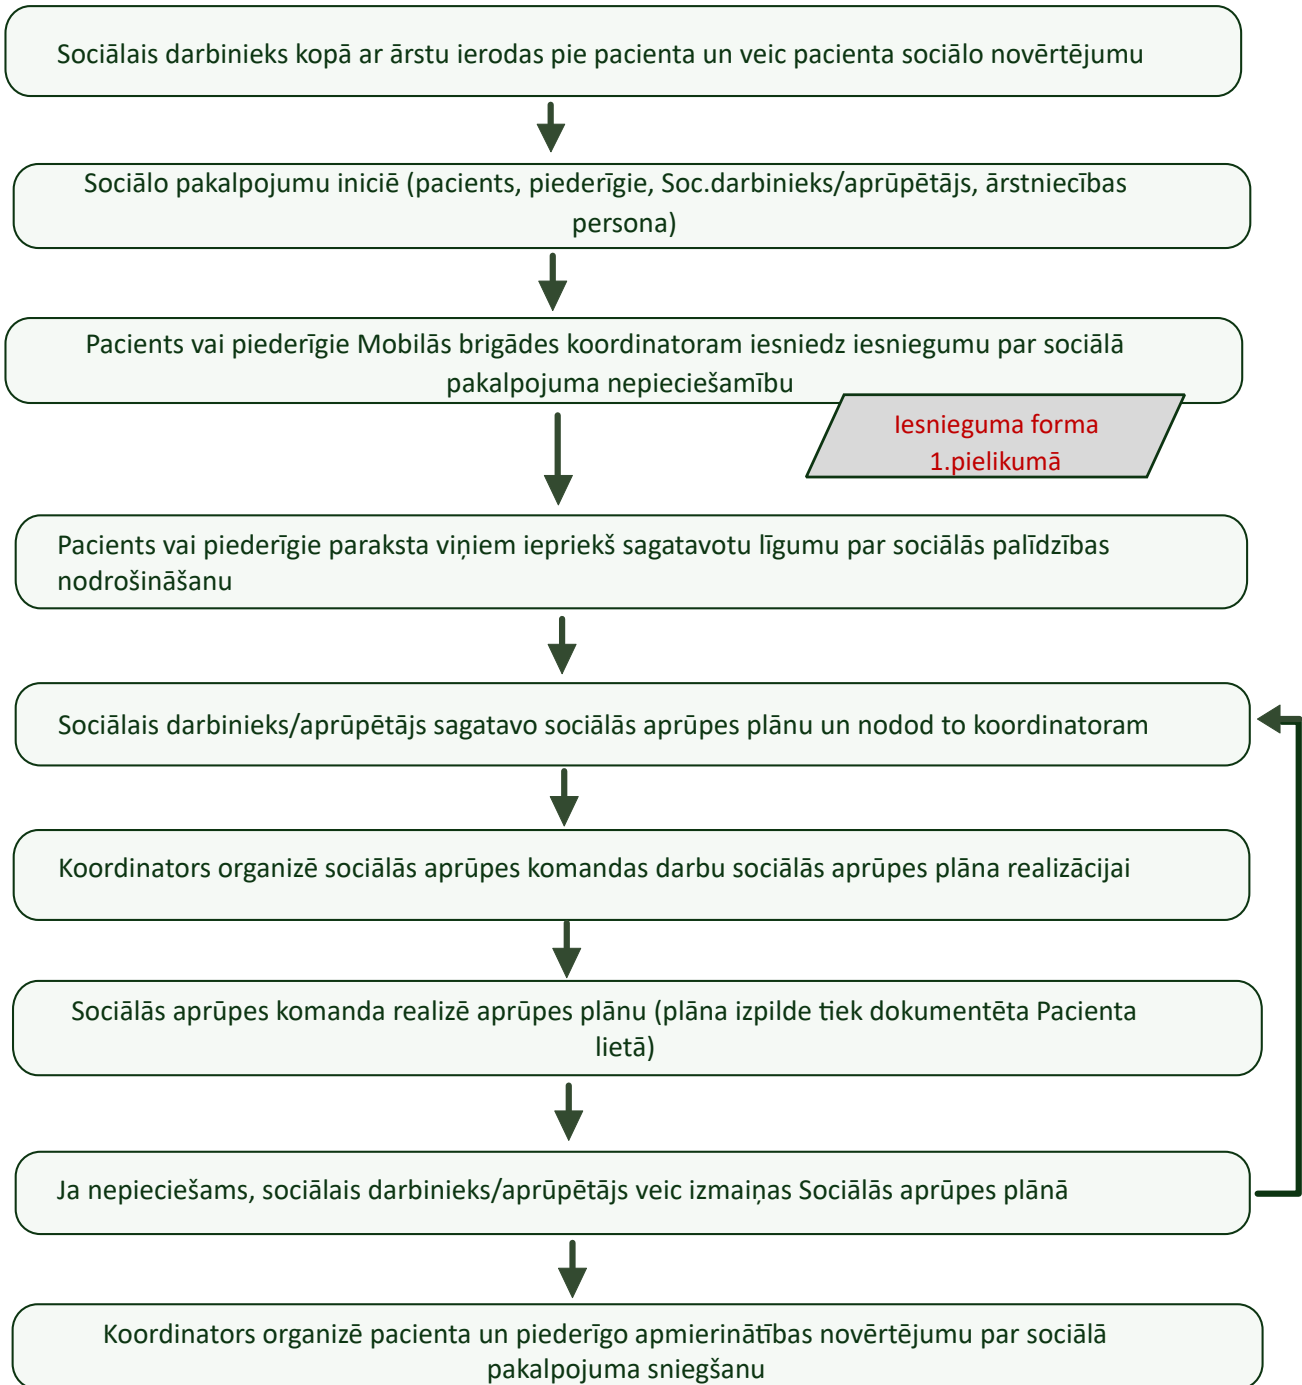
Sociālais darbinieks kopā ar ārstu ierodas pie pacienta un veic pacienta sociālo novērtējumu

Sociālo pakalpojumu iniciē (pacients, piederīgie, Soc.darbinieks/aprūpētājs, ārstniecības persona)

Pacients vai piederīgie Mobilās brigādes koordinatoram iesniedz iesniegumu par sociālā pakalpojuma nepieciešamību

Iesnieguma forma 1.pielikumā

Pacients vai piederīgie paraksta viņiem iepriekš sagatavotu līgumu par sociālās palīdzības nodrošināšanu

Sociālais darbinieks/aprūpētājs sagatavo sociālās aprūpes plānu un nodod to koordinatoram

Koordinators organizē sociālās aprūpes komandas darbu sociālās aprūpes plāna realizācijai

Sociālās aprūpes komanda realizē aprūpes plānu (plāna izpilde tiek dokumentēta Pacienta lietā)

Ja nepieciešams, sociālais darbinieks/aprūpētājs veic izmaiņas Sociālās aprūpes plānā

Koordinators organizē pacienta un piederīgo apmierinātības novērtējumu par sociālā pakalpojuma sniegšanu